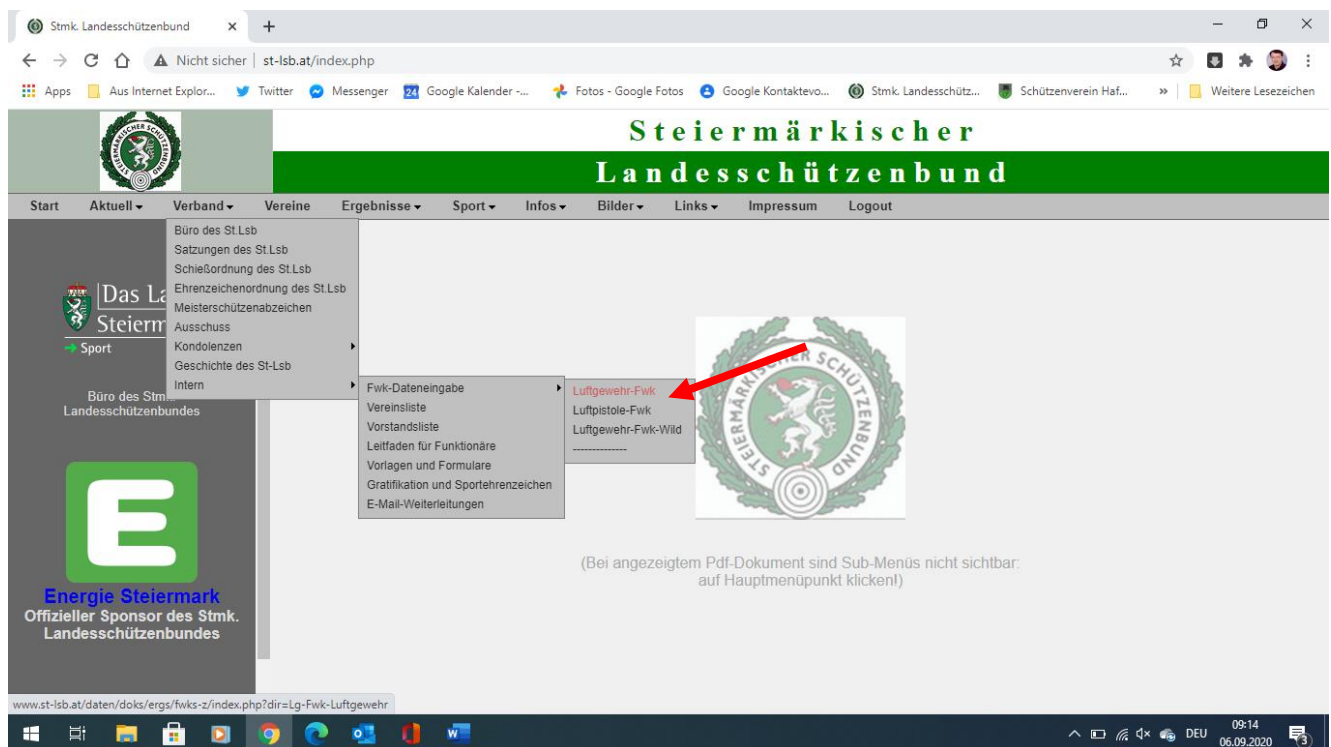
Stmk. Landesschützenbund ×

Nicht sicher | st-lsb.at/index.php

Apps Aus Internet Explor... Twitter Messenger Google Kalender -... Fotos - Google Fotos Google Kontaktevo... Stmk. Landesschütz... Schützenverein Haf... » Weitere Lesezeichen

Steiermärkischer

Landesschützenbund

Start Aktuell ▾ Verband ▾ Vereine Ergebnisse ▾ Sport ▾ Infos ▾ Bilder ▾ Links ▾ Impressum Logout

Büro des St.Lsb
Satzungen des St.Lsb
Schießordnung des St.Lsb
Ehrenzeichenordnung des St.Lsb
Meisterschützenabzeichen
Ausschuss
Kondolenzen
Geschichte des St-Lsb
Intern

Fwk-Dateneingabe
Vereinsliste
Vorstandsliste
Leitfaden für Funktionäre
Vorlagen und Formulare
Gratifikation und Sportehrenzeichen
E-Mail-Weiterleitungen

Luftgewehr-Fwk
Luftpistole-Fwk
Luftgewehr-Fwk-Wild
--------------

Das La
Steierm
Sport

Büro des Stmk.
Landesschützenbundes

Energie Steiermark
Offizieller Sponsor des Stmk. Landesschützenbundes

(Bei angezeigtem Pdf-Dokument sind Sub-Menüs nicht sichtbar: auf Hauptmenüpunkt klicken!)

www.st-lsb.at/daten/doks/ergs/fwks-z/index.php?dir=Lg-Fwk-Luftgewehr

DEU 09:14 06.09.2020 3